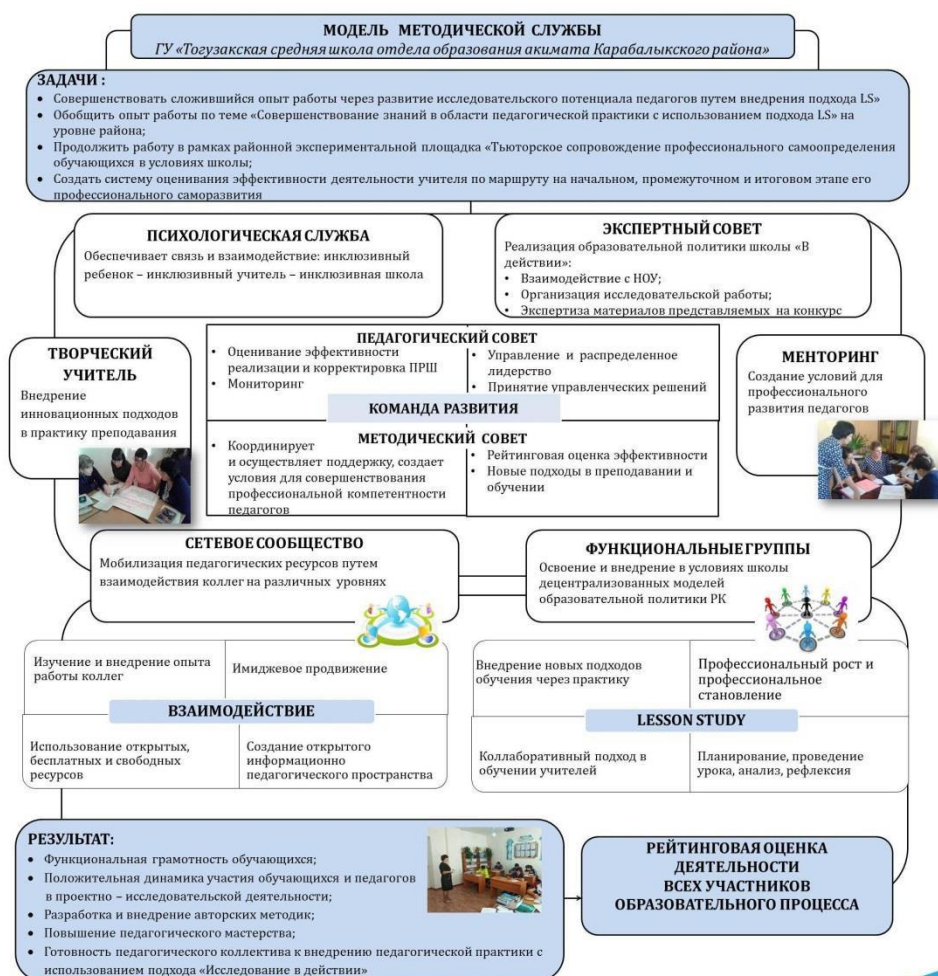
МОДЕЛЬ МЕТОДИЧЕСКОЙ СЛУЖБЫ
ГУ «Тогузакская средняя школа отдела образования акимата Карабалыкского района»

ЗАДАЧИ :
• Совершенствовать сложившийся опыт работы через развитие исследовательского потенциала педагогов путем внедрения подхода LS»
• Обобщить опыт работы по теме «Совершенствование знаний в области педагогической практики с использованием подхода LS» на уровне района;
• Продолжить работу в рамках районной экспериментальной площадка «Тьюторское сопровождение профессионального самоопределения обучающихся в условиях школы;
• Создать систему оценивания эффективности деятельности учителя по маршруту на начальном, промежуточном и итоговом этапе его профессионального саморазвития

ПСИХОЛОГИЧЕСКАЯ СЛУЖБА
Обеспечивает связь и взаимодействие: инклюзивный ребенок – инклюзивный учитель – инклюзивная школа

ЭКСПЕРТНЫЙ СОВЕТ
Реализация образовательной политики школы «В действии»:
• Взаимодействие с НОУ;
• Организация исследовательской работы;
• Экспертиза материалов представляемых на конкурс

ТВОРЧЕСКИЙ УЧИТЕЛЬ
Внедрение инновационных подходов в практику преподавания

ПЕДАГОГИЧЕСКИЙ СОВЕТ
• Оценивание эффективности реализации и корректировка ПРШ
• Мониторинг
• Управление и распределенное лидерство
• Принятие управленческих решений

КОМАНДА РАЗВИТИЯ

МЕТОДИЧЕСКИЙ СОВЕТ
• Координирует и осуществляет поддержку, создает условия для совершенствования профессиональной компетентности педагогов
• Рейтинговая оценка эффективности
• Новые подходы в преподавании и обучении

МЕНТОРИНГ
Создание условий для профессионального развития педагогов

СЕТЕВОЕ СООБЩЕСТВО
Мобилизация педагогических ресурсов путем взаимодействия коллег на различных уровнях

ФУНКЦИОНАЛЬНЫЕ ГРУППЫ
Освоение и внедрение в условиях школы децентрализованных моделей образовательной политики РК

Изучение и внедрение опыта работы коллег
Имиджевое продвижение
ВЗАИМОДЕЙСТВИЕ
Использование открытых, бесплатных и свободных ресурсов
Создание открытого информационно педагогического пространства

Внедрение новых подходов обучения через практику
Профессиональный рост и профессиональное становление
LESSON STUDY
Коллаборативный подход в обучении учителей
Планирование, проведение урока, анализ, рефлексия

РЕЗУЛЬТАТ:
• Функциональная грамотность обучающихся;
• Положительная динамика участия обучающихся и педагогов в проектно – исследовательской деятельности;
• Разработка и внедрение авторских методик;
• Повышение педагогического мастерства;
• Готовность педагогического коллектива к внедрению педагогической практики с использованием подхода «Исследование в действии»

РЕЙТИНГОВАЯ ОЦЕНКА ДЕЯТЕЛЬНОСТИ ВСЕХ УЧАСТНИКОВ ОБРАЗОВАТЕЛЬНОГО ПРОЦЕССА